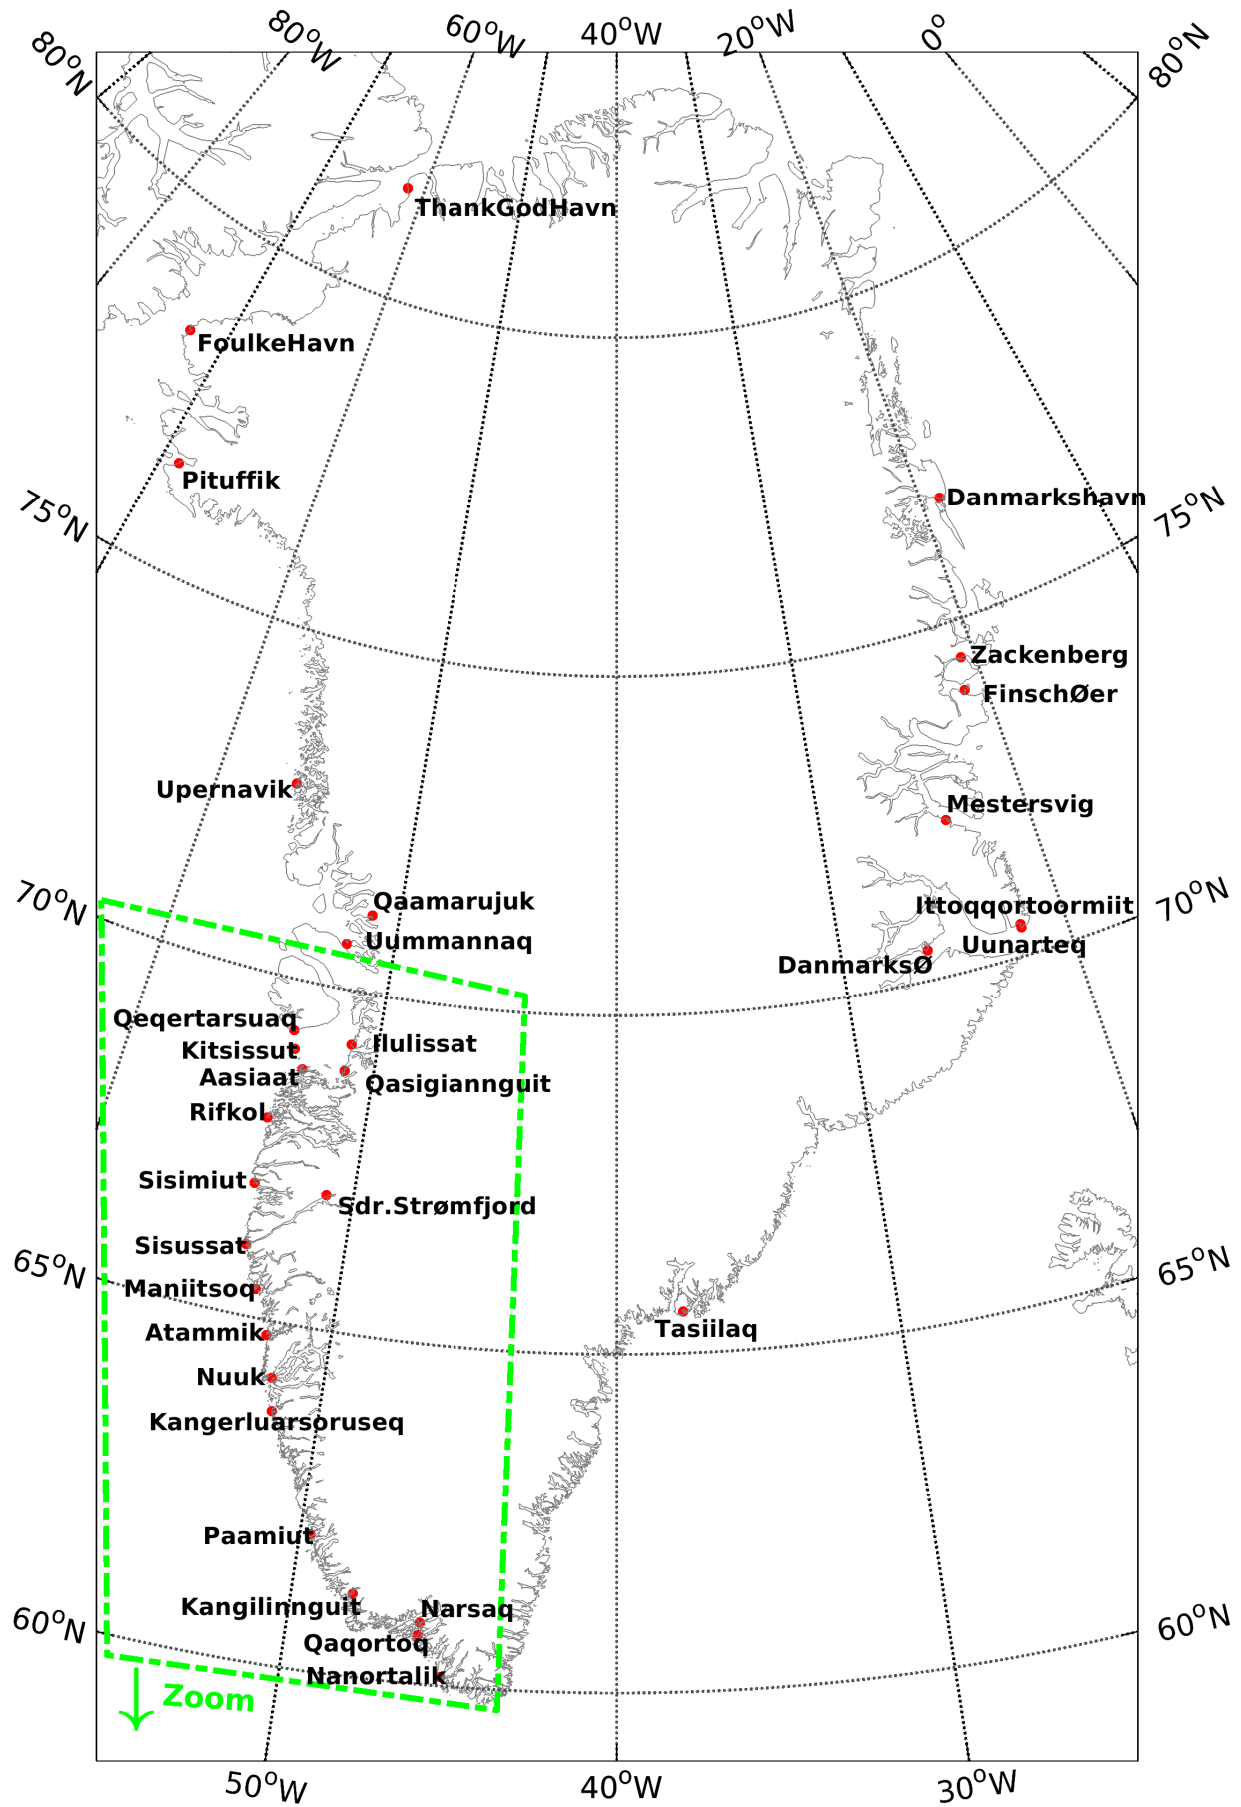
80°N
80°W
60°W
40°W
20°W
0°
80°N

ThankGodHavn

FoulkeHavn

Pituffik

Danmarkshavn

75°N
75°N

Zackenberg
FinschØer

Upernavik

Mestersvig

Qaamarujuk
Ittoqqortoormiit
70°N
70°N
Uummannaq
Uunarteq
DanmarksØ

Qeqertarsuaq
Ilulissat
Kitsissut
Aasiaat
Qasigiannguit
Rifkol

Sisimiut
Sdr.Strømfjord

Sisussat
65°N
65°N
Maniitsoq
Tasiilaq
Atammik

Nuuk

Kangerluarsoruseq

Paamiut

Kangilinnguit
Narsaq
60°N
60°N
Qaqortoq
Nanortalik
Zoom

50°W
40°W
30°W